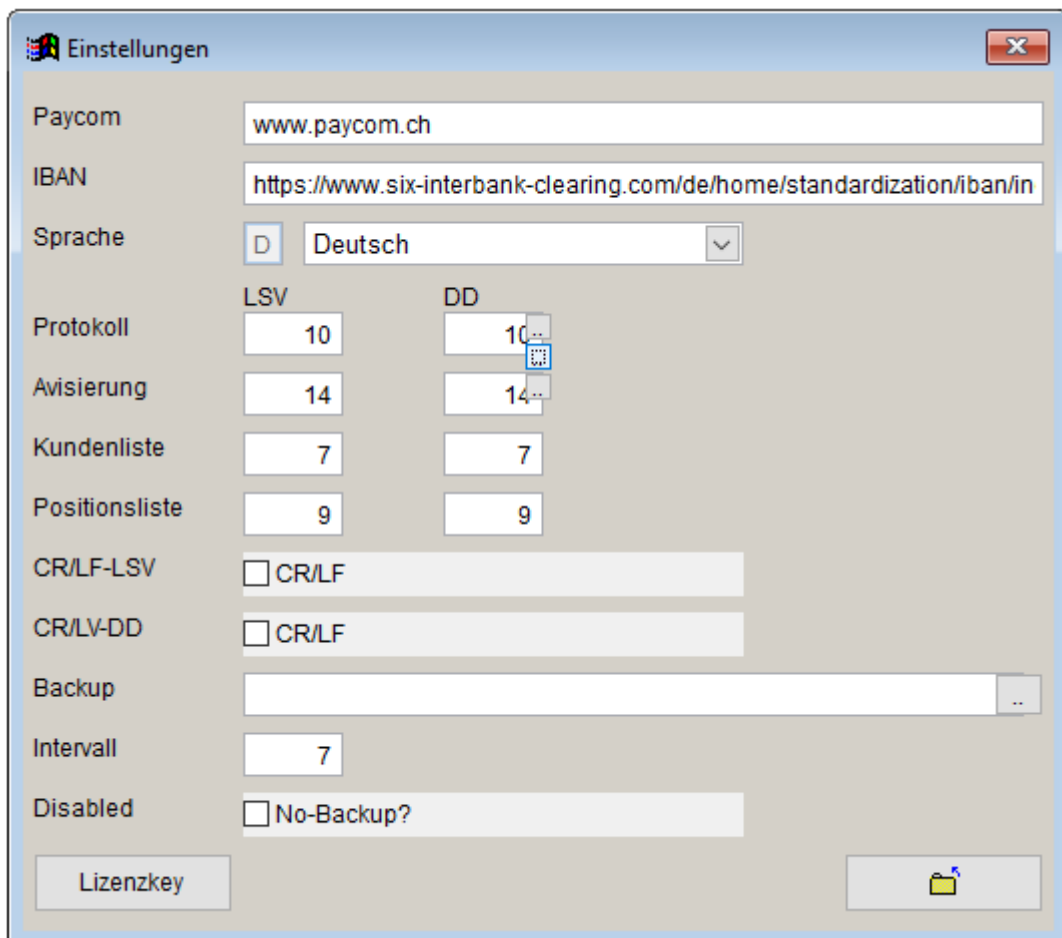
Einstellungen

Paycom www.paycom.ch

IBAN https://www.six-interbank-clearing.com/de/home/standardization/iban/in

Sprache D Deutsch

LSV DD

Protokoll 10 10

Avisierung 14 14

Kundenliste 7 7

Positionsliste 9 9

CR/LF-LSV CR/LF

CR/LV-DD CR/LF

Backup ..

Intervall 7

Disabled No-Backup?

Lizenzkey